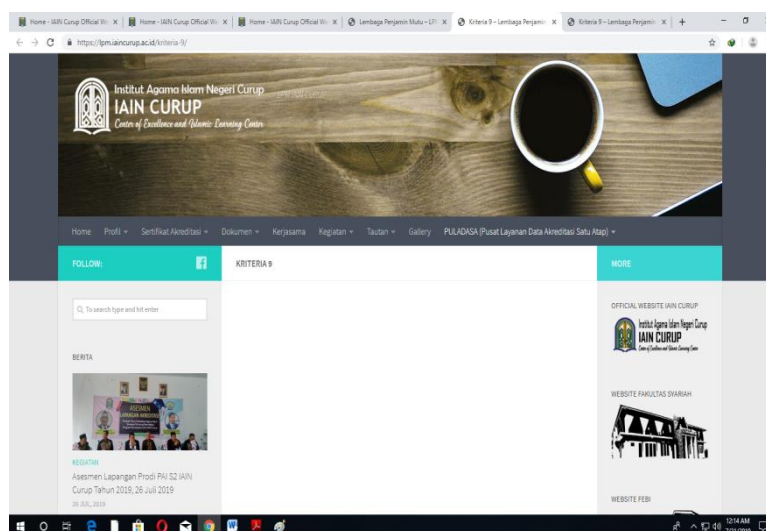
Home - IAIN Curup Official W... × | Home - IAIN Curup Official W... × | Home - IAIN Curup Official W... × | Lembaga Penjamin Mutu – LP... × | Kriteria 9 – Lembaga Penjamin... × | Kriteria 9 – Lembaga Penjamin... × | +

https://lpm.iaincurup.ac.id/kriteria-9/

Institut Agama Islam Negeri Curup
IAIN CURUP
Center of Excellence and Islamic Learning Center

Home Profil Sertifikat Akreditasi Dokumen Kerjasama Kegiatan Tautan Gallery PULADASA (Pusat Layanan Data Akreditasi Satu Atap)

FOLLOW:

KRITERIA 9

MORE

To search type and hit enter

BERITA

ASESMEN

KEGIATAN

Asesmen Lapangan Prodi PAI S2 IAIN Curup Tahun 2019, 26 Juli 2019

26 JUL, 2019

OFFICIAL WEBSITE IAIN CURUP

Institut Agama Islam Negeri Curup
IAIN CURUP
Center of Excellence and Islamic Learning Center

WEBSITE FAKULTAS SYARIAH

WEBSITE FEBI

12:14 AM